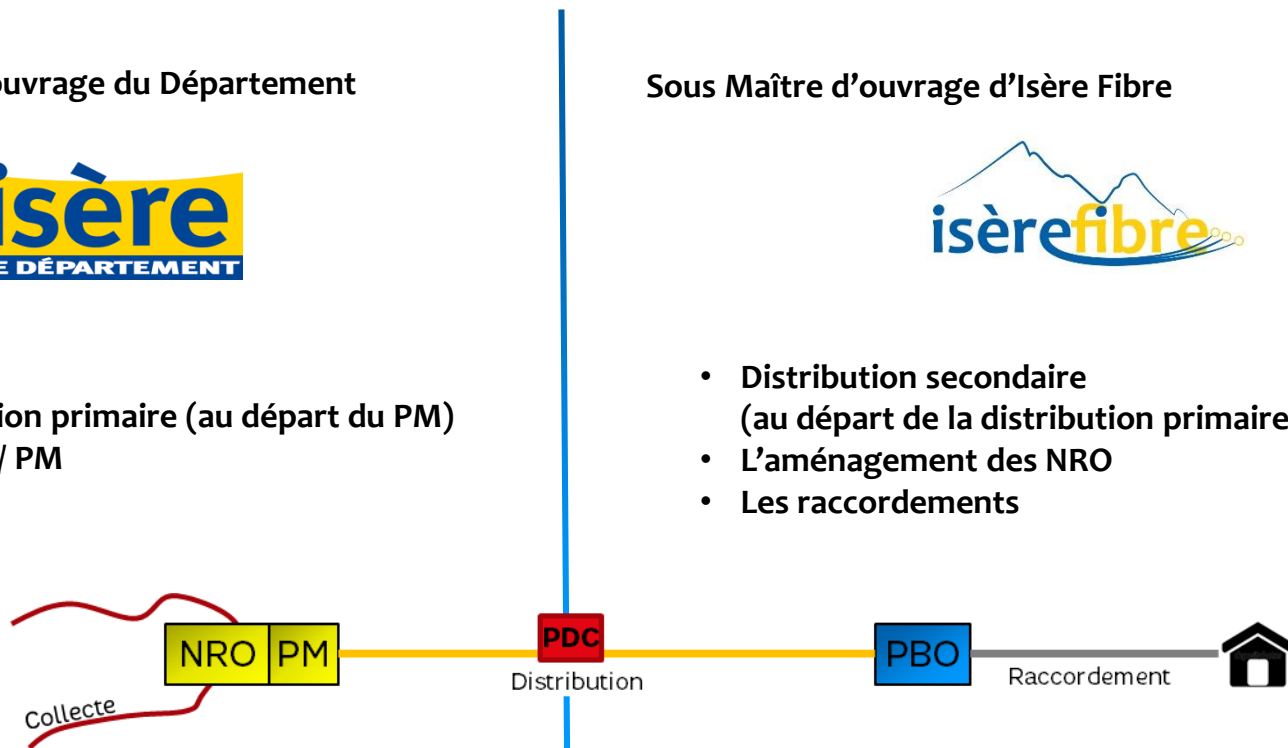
ouvrage du Département

isère
E DÉPARTEMENT

ion primaire (au départ du PM)
/ PM

Sous Maître d'ouvrage d'Isère Fibre

isèrefibre

• Distribution secondaire (au départ de la distribution primaire
• L'aménagement des NRO
• Les raccordements

Collecte

NRO PM

PDC

Distribution

PBO

Raccordement